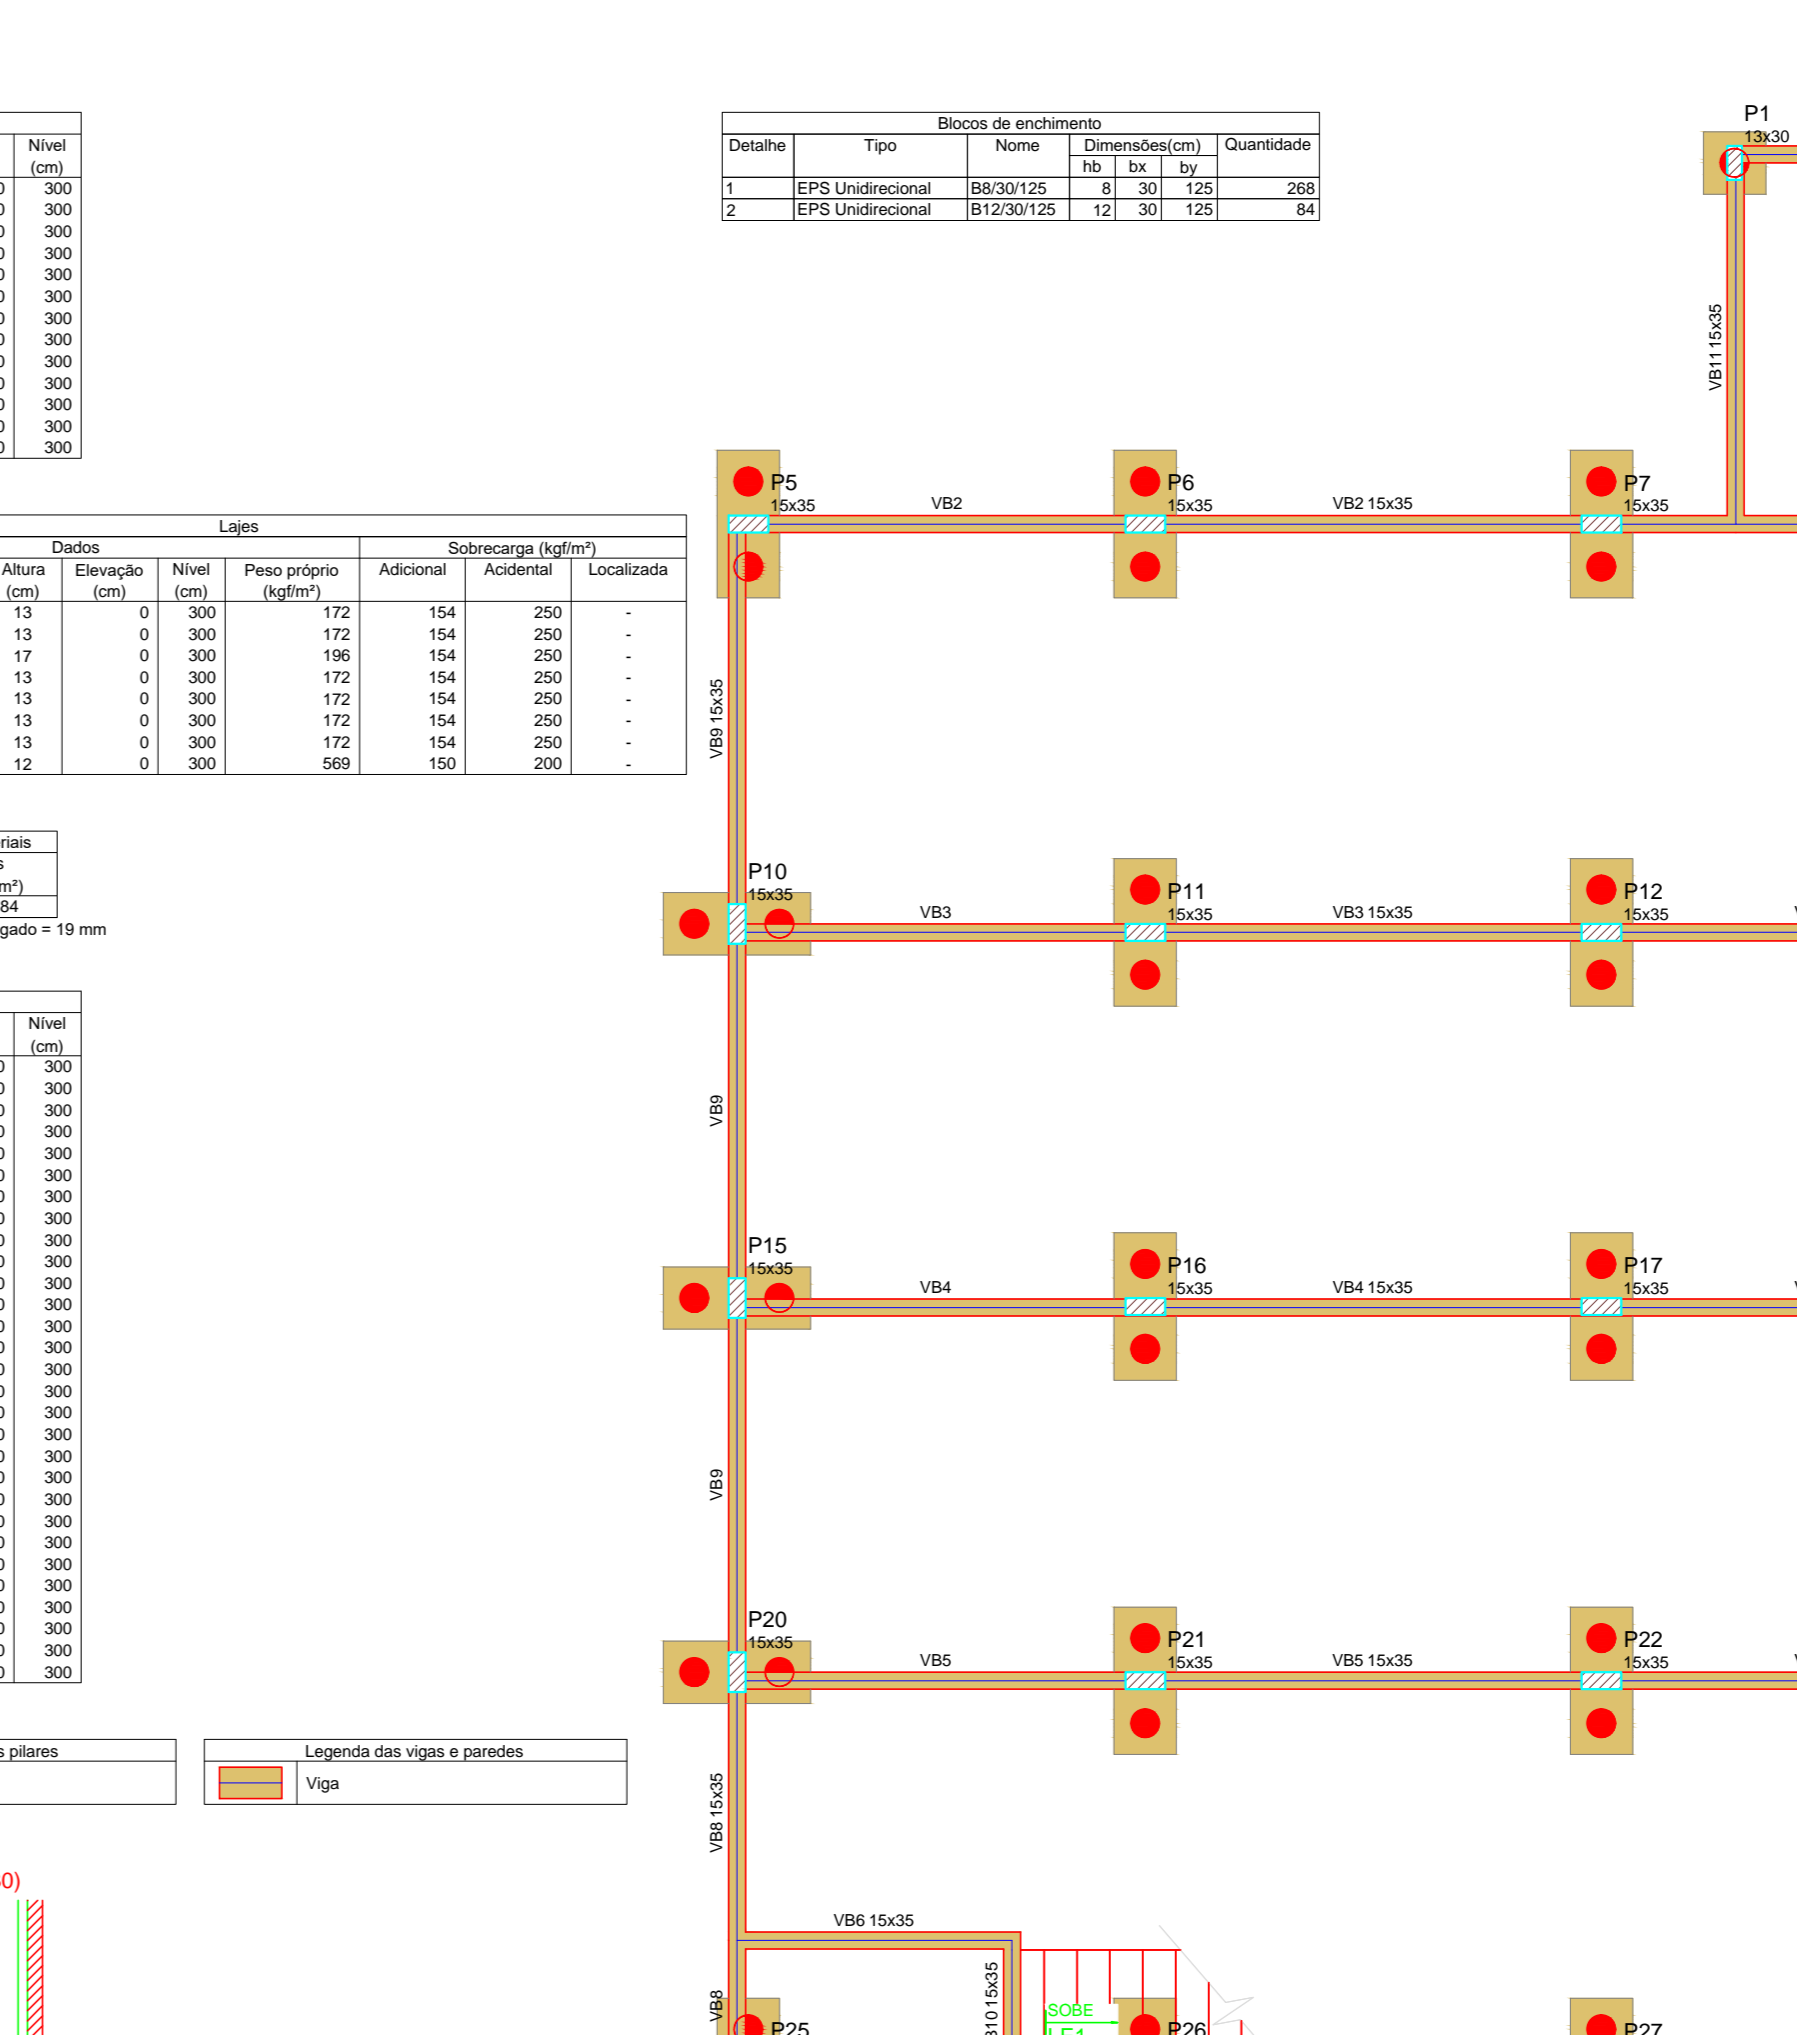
| Nível (cm) |
|---|
| 300 |
| 300 |
| 300 |
| 300 |
| 300 |
| 300 |
| 300 |
| 300 |
| 300 |
| 300 |
| 300 |
| 300 |
| 300 |

Blocos de enchimento

| Detalhe | Tipo | Nome | Dimensões(cm) hb | bx | by | Quantidade |
|---|---|---|---|---|---|---|
| 1 | EPS Unidirecional | B8/30/125 | 8 | 30 | 125 | 268 |
| 2 | EPS Unidirecional | B12/30/125 | 12 | 30 | 125 | 84 |

P1
13x30

VB11 15x35

Lajes

| Dados: Altura (cm) | Elevação (cm) | Nível (cm) | Peso próprio (kgf/m²) | Sobrecarga (kgf/m²): Adicional | Acidental | Localizada |
|---|---|---|---|---|---|---|
| 13 | 0 | 300 | 172 | 154 | 250 | - |
| 13 | 0 | 300 | 172 | 154 | 250 | - |
| 17 | 0 | 300 | 196 | 154 | 250 | - |
| 13 | 0 | 300 | 172 | 154 | 250 | - |
| 13 | 0 | 300 | 172 | 154 | 250 | - |
| 13 | 0 | 300 | 172 | 154 | 250 | - |
| 13 | 0 | 300 | 172 | 154 | 250 | - |
| 12 | 0 | 300 | 569 | 150 | 200 | - |

P5
15x35
VB2
P6
15x35
VB2 15x35
P7
15x35

VB9 15x35

riais
s
m²)
84
gado = 19 mm

P10
15x35
VB3
P11
15x35
VB3 15x35
P12
15x35

| Nível (cm) |
|---|
| 300 |
| 300 |
| 300 |
| 300 |
| 300 |
| 300 |
| 300 |
| 300 |
| 300 |
| 300 |
| 300 |
| 300 |
| 300 |
| 300 |
| 300 |
| 300 |
| 300 |
| 300 |
| 300 |
| 300 |
| 300 |
| 300 |
| 300 |
| 300 |
| 300 |
| 300 |
| 300 |
| 300 |
| 300 |

VB9

P15
15x35
VB4
P16
15x35
VB4 15x35
P17
15x35

VB9

P20
15x35
VB5
P21
15x35
VB5 15x35
P22
15x35

s pilares

Legenda das vigas e paredes
Viga

VB8 15x35

0)

VB6 15x35
VB8
P25
B10 15x35
SOBE
LE1
P26
P27